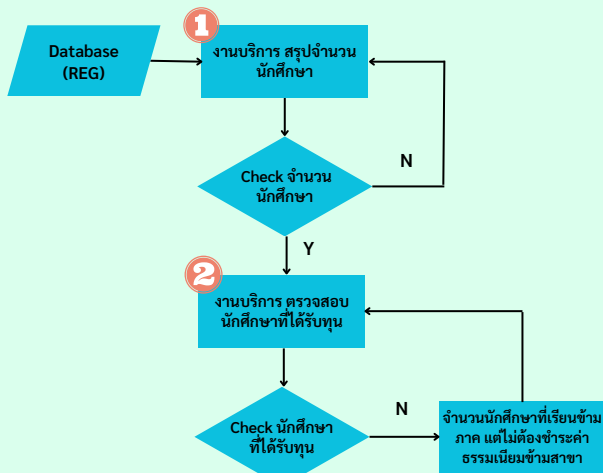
Database
(REG)

1

งานบริการ สรุปจำนวน
นักศึกษา

Check จำนวน
นักศึกษา

N

Y

2

งานบริการ ตรวจสอบ
นักศึกษาที่ได้รับทุน

Check นักศึกษา
ที่ได้รับทุน

N

จำนวนนักศึกษาที่เรียนข้าม
ภาค แต่ไม่ต้องชำระค่า
ธรรมเนียมข้ามสาขา